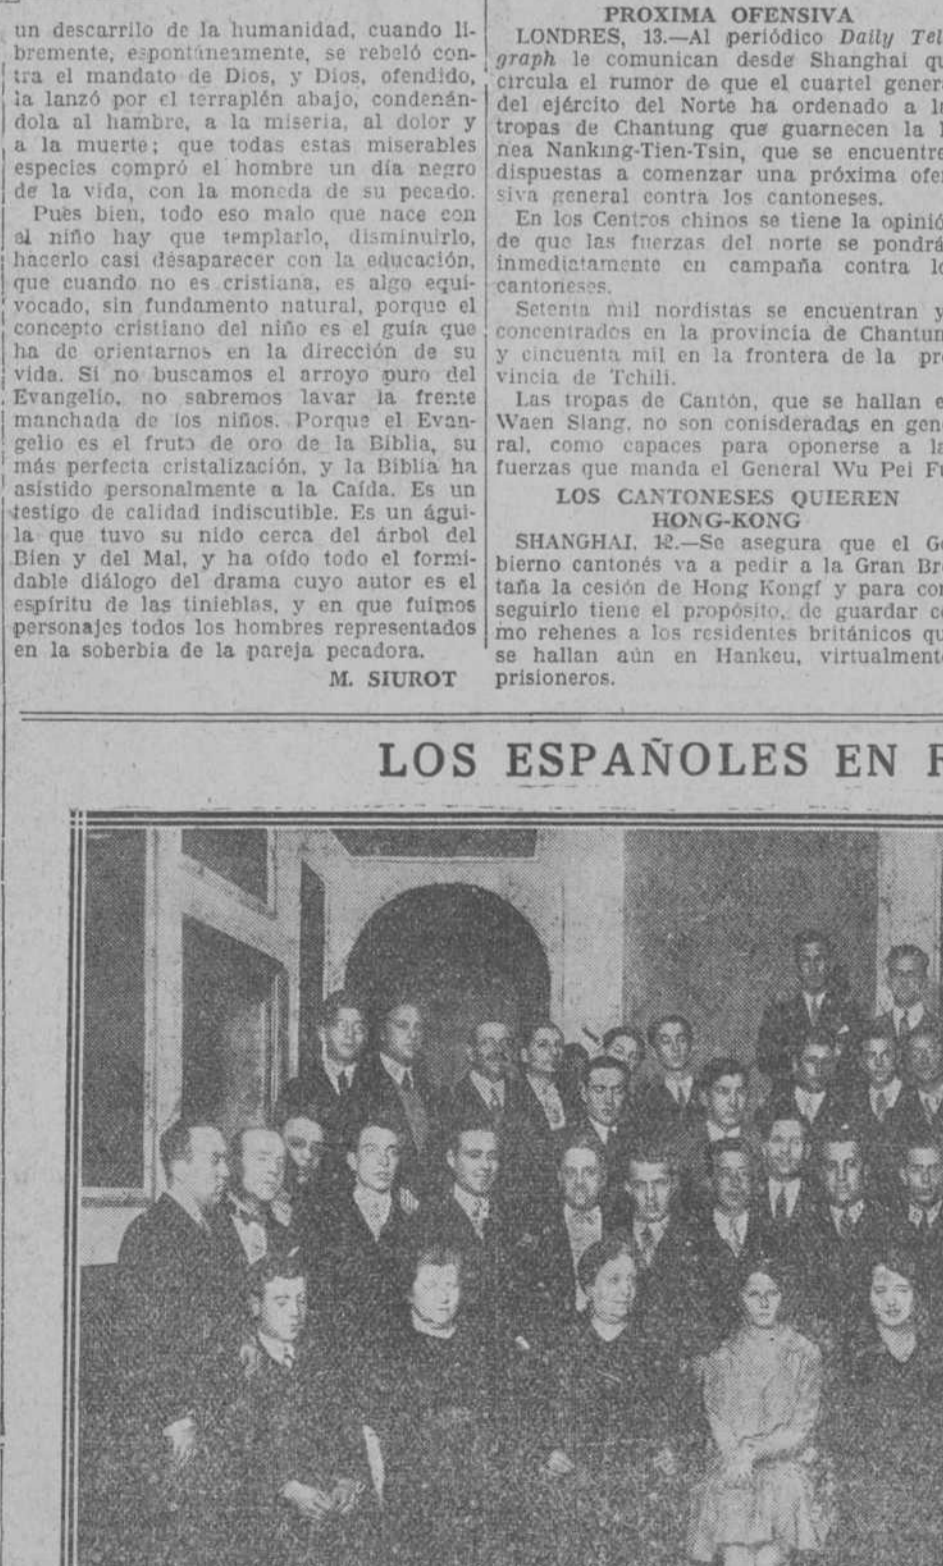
un descarrilo de la humanidad, cuando libremente, espontáneamente, se rebeló contra el mandato de Dios, y Dios, ofendido, la lanzó por el terraplén abajo, condenándola al hambre, a la miseria, al dolor y a la muerte; que todas estas miserables especies compró el hombre un día negro de la vida, con la moneda de su pecado.

Pues bien, todo eso malo que nace con el niño hay que templarlo, disminuirlo, hacerlo casi desaparecer con la educación, que cuando no es cristiana, es algo equivocado, sin fundamento natural, porque el concepto cristiano del niño es el guía que ha de orientarnos en la dirección de su vida. Si no buscamos el arroyo puro del Evangelio, no sabremos lavar la frente manchada de los niños. Porque el Evangelio es el fruto de oro de la Biblia, su más perfecta cristalización, y la Biblia ha asistido personalmente a la Caída. Es un testigo de calidad indiscutible. Es un águila que tuvo su nido cerca del árbol del Bien y del Mal, y ha oído todo el formidable diálogo del drama cuyo autor es el espíritu de las tinieblas, y en que fuimos personajes todos los hombres representados en la soberbia de la pareja pecadora.

M. SIUROT

PROXIMA OFENSIVA

LONDRES, 13.—Al periódico *Daily Tel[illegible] graph* le comunican desde Shanghai qu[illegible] circula el rumor de que el cuartel gener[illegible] del ejército del Norte ha ordenado a l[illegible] tropas de Chantung que guarnecen la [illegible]nea Nanking-Tien-Tsin, que se encuentre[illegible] dispuestas a comenzar una próxima ofe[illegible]siva general contra los cantoneses.

En los Centros chinos se tiene la opinió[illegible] de que las fuerzas del norte se pondrá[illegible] inmediatamente en campaña contra l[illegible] cantoneses.

Setenta mil nordistas se encuentran y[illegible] concentrados en la provincia de Chantun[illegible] y cincuenta mil en la frontera de la pro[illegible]vincia de Tchili.

Las tropas de Cantón, que se hallan e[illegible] Waen Slang, no son conisderadas en gene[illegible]ral, como capaces para oponerse a la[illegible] fuerzas que manda el General Wu Pei F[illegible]

LOS CANTONESES QUIEREN HONG-KONG

SHANGHAI, 12.—Se asegura que el G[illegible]bierno cantonés va a pedir a la Gran Br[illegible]taña la cesión de Hong Kongf y para co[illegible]seguirlo tiene el propósito, de guardar c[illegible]mo rehenes a los residentes británicos qu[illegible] se hallan aún en Hankeu, virtualment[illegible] prisioneros.

LOS ESPAÑOLES EN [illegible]